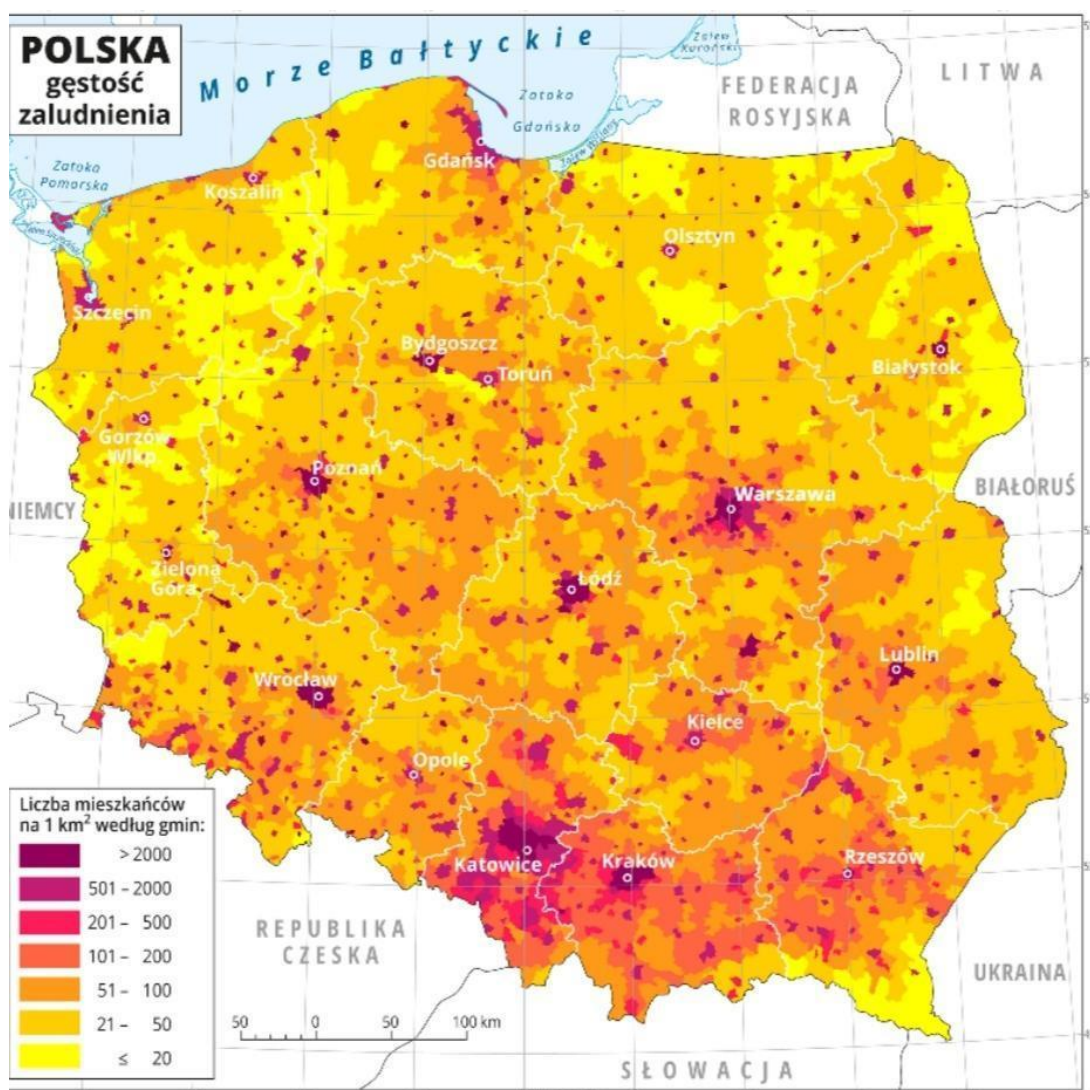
POLSKA
gęstość
zaludnienia

Morze Bałtyckie

Zalew Kuroński

LITWA

FEDERACJA ROSYJSKA

Zatoka Gdańska

Zatoka Pomorska

Zalew Wiślany

Zalew Szczeciński

Gdańsk

Koszalin

Olsztyn

Szczecin

Bydgoszcz

Toruń

Białystok

Gorzów Wlkp.

Poznań

BIAŁORUŚ

NIEMCY

Warszawa

Zielona Góra

Łódź

Lublin

Wrocław

Kielce

Opole

Katowice

Kraków

Rzeszów

REPUBLIKA CZESKA

UKRAINA

SŁOWACJA

Liczba mieszkańców na 1 km$^2$ według gmin:

| |
|---|
| > 2000 |
| 501 – 2000 |
| 201 – 500 |
| 101 – 200 |
| 51 – 100 |
| 21 – 50 |
| ≤ 20 |

50 0 50 100 km